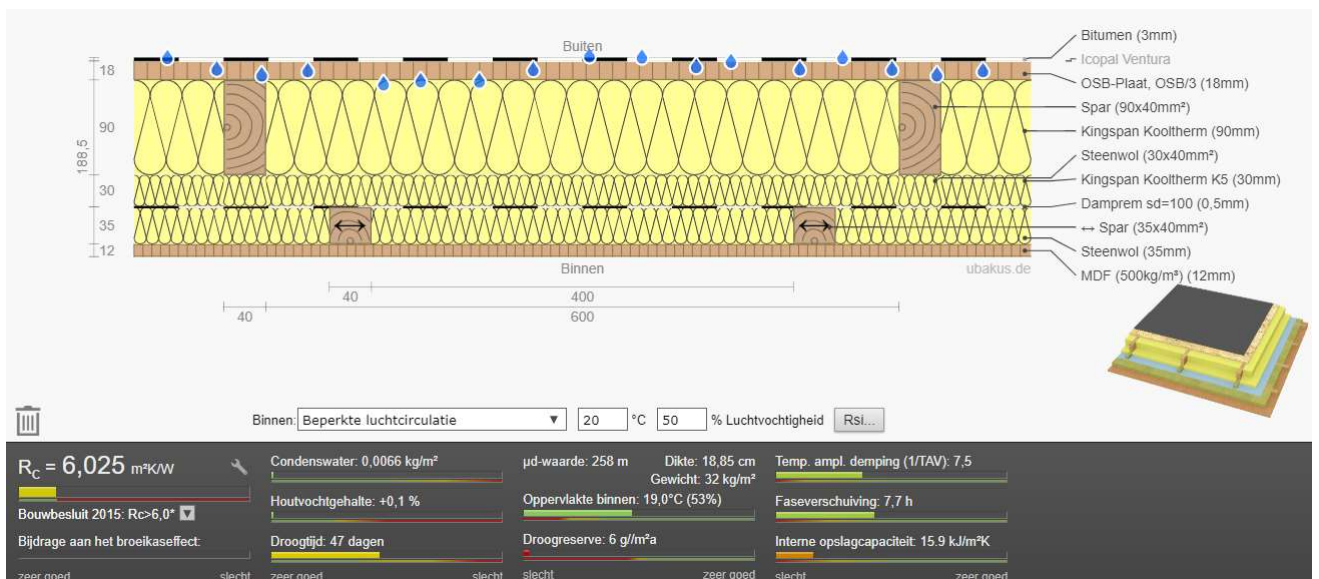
Buiten

18
90
188,5
30
35
12

Bitumen (3mm)
Icopal Ventura
OSB-Plaat, OSB/3 (18mm)
Spar (90x40mm²)
Kingspan Kooltherm (90mm)
Steenwol (30x40mm²)
Kingspan Kooltherm K5 (30mm)
Damprem sd=100 (0,5mm)
↔ Spar (35x40mm²)
Steenwol (35mm)
MDF (500kg/m³) (12mm)

Binnen
ubakus.de

40
400
40
600

Binnen: Beperkte luchtcirculatie ▼ 20 °C 50 % Luchtvochtigheid Rsi...

$R_C$ = 6,025 m²K/W
Bouwbesluit 2015: Rc>6,0*
Bijdrage aan het broeikaseffect:
zeer goed slecht

Condenswater: 0,0066 kg/m²
Houtvochtgehalte: +0,1 %
Droogtijd: 47 dagen
zeer goed slecht

µd-waarde: 258 m
Dikte: 18,85 cm
Gewicht: 32 kg/m²
Oppervlakte binnen: 19,0°C (53%)
Droogreserve: 6 g/m²a
slecht zeer goed

Temp. ampl. demping (1/TAV): 7,5
Faseverschuiving: 7,7 h
Interne opslagcapaciteit: 15.9 kJ/m²K
slecht zeer goed